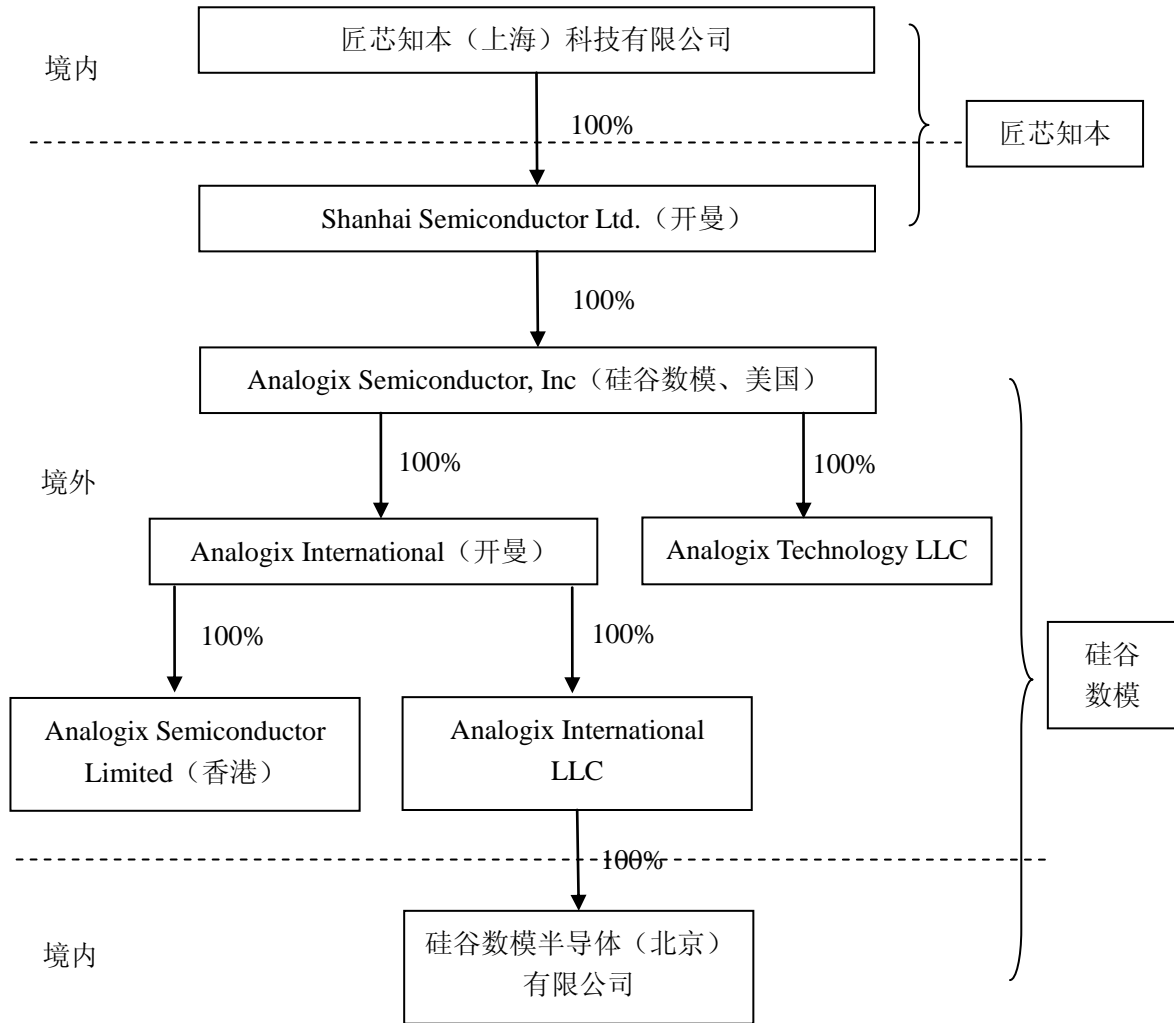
境内

匠芯知本（上海）科技有限公司

100%

匠芯知本

Shanhai Semiconductor Ltd.（开曼）

100%

Analogix Semiconductor, Inc（硅谷数模、美国）

境外

100%

100%

Analogix International（开曼）

Analogix Technology LLC

100%

100%

硅谷数模

Analogix Semiconductor Limited（香港）

Analogix International LLC

100%

境内

硅谷数模半导体（北京）有限公司